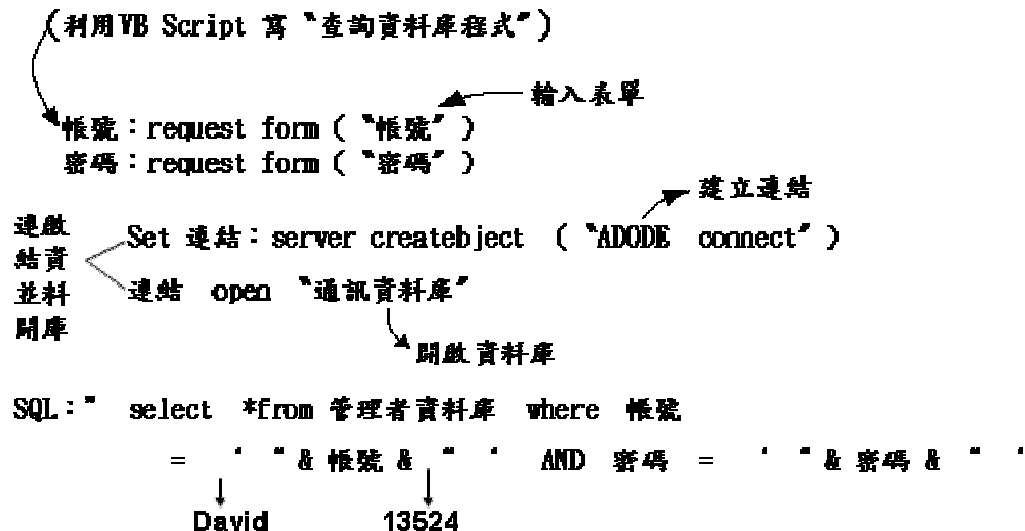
(利用VB Script 寫"查詢資料庫程式")

輸入表單

帳號：request form ( "帳號" )
密碼：request form ( "密碼" )

建立連結

連結資料庫並開啟

Set 連結：server createbject ( "ADODE connect" )
連結 open "通訊資料庫"

開啟資料庫

SQL：" select *from 管理者資料庫 where 帳號 = ' "& 帳號 & " ' AND 密碼 = ' "& 密碼 & " '

David 13524